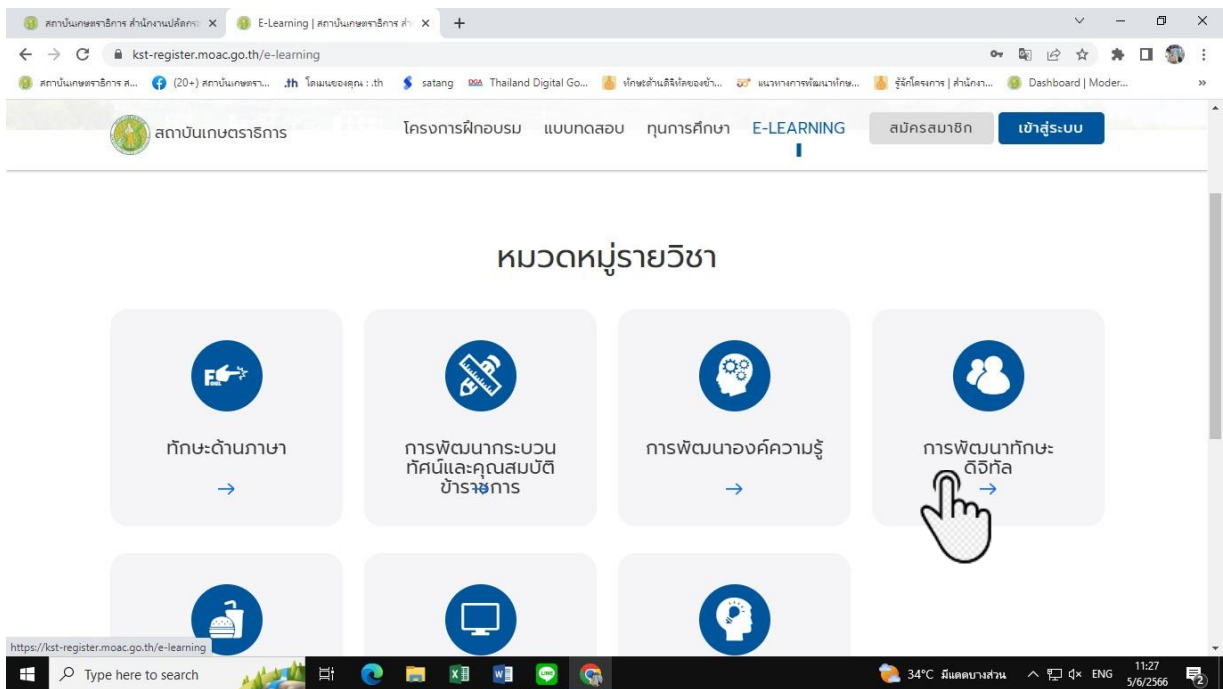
สถาบันเกษตราธิการ สำนักงานปลัดกระ ×
E-Learning | สถาบันเกษตราธิการ สำ ×
+

kst-register.moac.go.th/e-learning

สถาบันเกษตราธิการ ส... (20+) สถาบันเกษตรา... .th โดเมนของคุณ : .th satang Thailand Digital Go... ทักษะด้านดิจิทัลของข้า... แนวทางการพัฒนาทักษ... รู้จักโครงการ | สำนักงา... Dashboard | Moder...

สถาบันเกษตราธิการ
โครงการฝึกอบรม แบบทดสอบ ทุนการศึกษา E-LEARNING สมัครสมาชิก เข้าสู่ระบบ

หมวดหมู่รายวิชา

ทักษะด้านภาษา
→

การพัฒนากระบวนทัศน์และคุณสมบัติข้าราชการ
→

การพัฒนาองค์ความรู้
→

การพัฒนาทักษะดิจิทัล
→

https://kst-register.moac.go.th/e-learning

Type here to search
34°C มีแดดบางส่วน ENG 11:27 5/6/2566